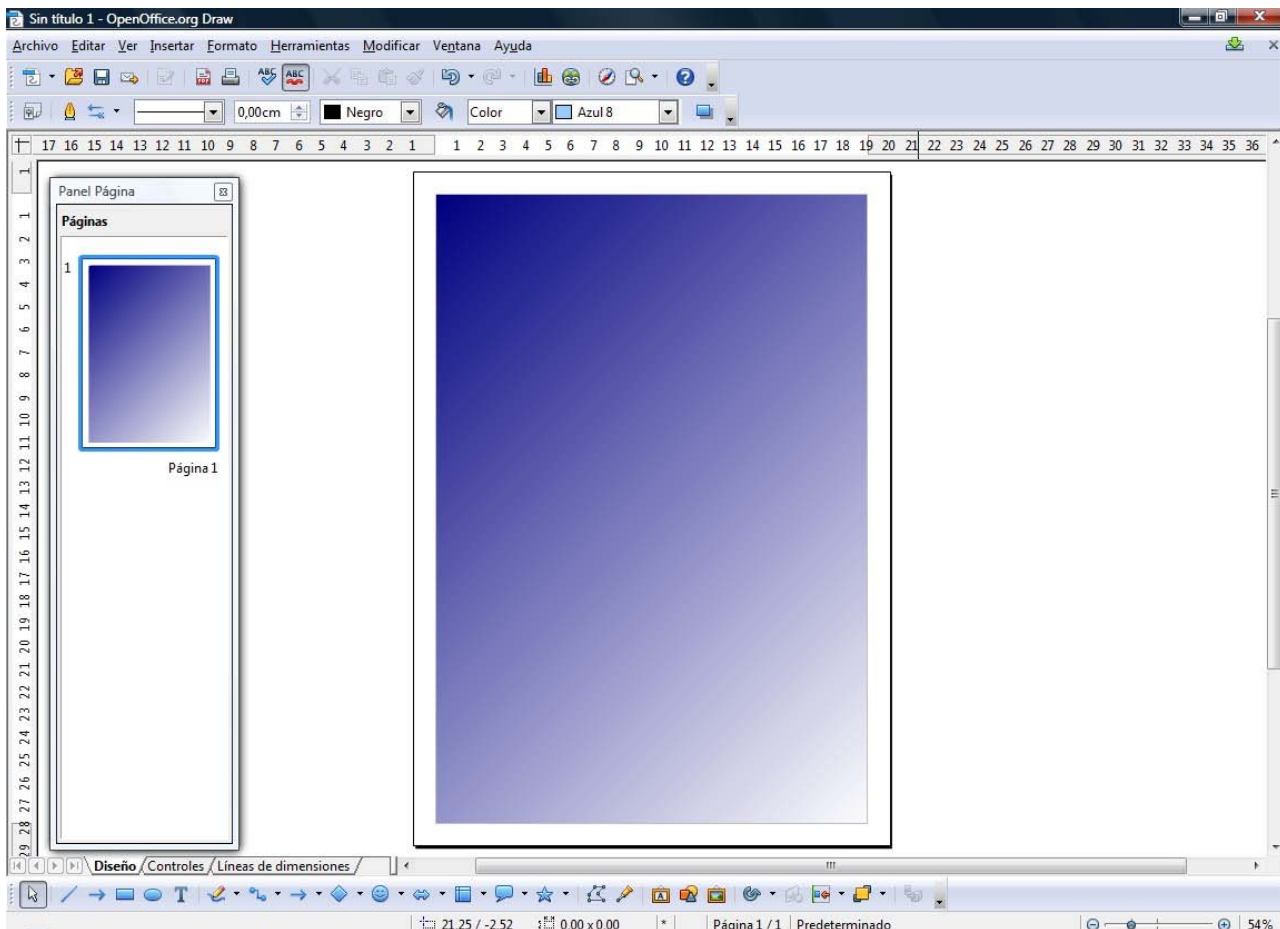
Sin título 1 - OpenOffice.org Draw

Archivo Editar Ver Insertar Formato Herramientas Modificar Ventana Ayuda

0,00cm Negro Color Azul 8

17 16 15 14 13 12 11 10 9 8 7 6 5 4 3 2 1 1 2 3 4 5 6 7 8 9 10 11 12 13 14 15 16 17 18 19 20 21 22 23 24 25 26 27 28 29 30 31 32 33 34 35 36

Panel Página

Páginas

1

Página 1

1 2 3 4 5 6 7 8 9 10 11 12 13 14 15 16 17 18 19 20 21 22 23 24 25 26 27 28 29

Diseño Controles Líneas de dimensiones

21,25 / -2,52 0,00 x 0,00 * Página 1 / 1 Predeterminado 54%